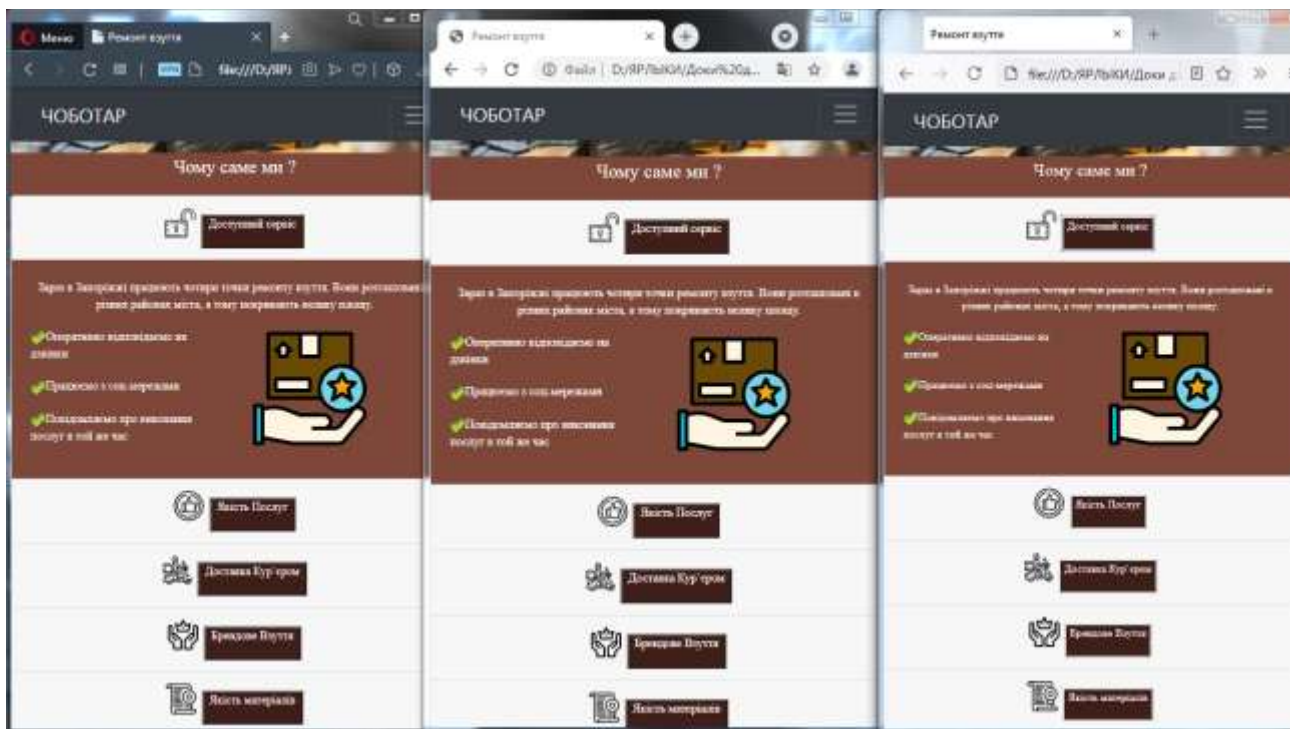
Меню Ремонт взуття
file:///D:/ЯР

ЧОБОТАР

Чому саме ми ?

Доступний сервіс

Зараз в Запоріжжі працюють чотири точки ремонту взуття. Вони розташовані в різних районах міста, а тому покривають велику площу.

Оперативно відповідаємо на дзвінки

Працюємо з соц мережами

Повідомляємо про виконання послуг в той же час

Якість Послуг

Доставка Кур'єром

Брендове Взуття

Якість матеріалів

Ремонт взуття
Файл | D:/ЯРЛЫКИ/Доки%20д...

ЧОБОТАР

Чому саме ми ?

Доступний сервіс

Зараз в Запоріжжі працюють чотири точки ремонту взуття. Вони розташовані в різних районах міста, а тому покривають велику площу.

Оперативно відповідаємо на дзвінки

Працюємо з соц мережами

Повідомляємо про виконання послуг в той же час

Якість Послуг

Доставка Кур'єром

Брендове Взуття

Якість матеріалів

Ремонт взуття
file:///D:/ЯРЛЫКИ/Доки д

ЧОБОТАР

Чому саме ми ?

Доступний сервіс

Зараз в Запоріжжі працюють чотири точки ремонту взуття. Вони розташовані в різних районах міста, а тому покривають велику площу.

Оперативно відповідаємо на дзвінки

Працюємо з соц мережами

Повідомляємо про виконання послуг в той же час

Якість Послуг

Доставка Кур'єром

Брендове Взуття

Якість матеріалів